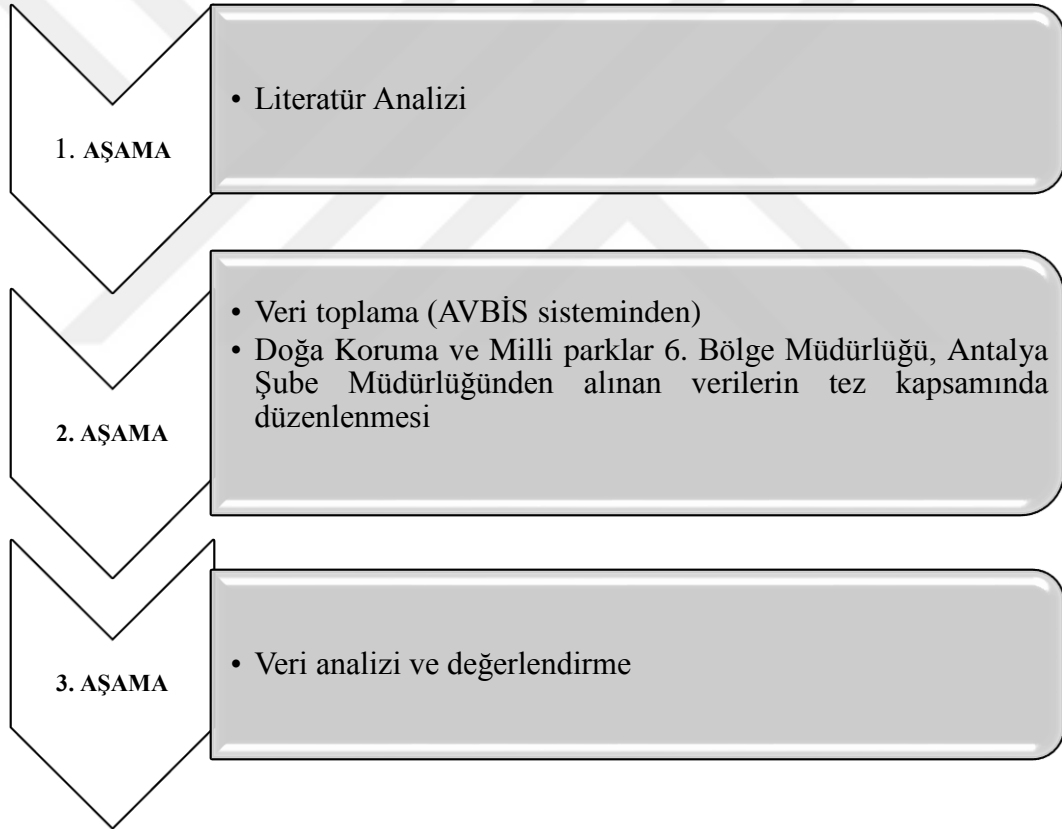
1. AŞAMA

• Literatür Analizi

2. AŞAMA

• Veri toplama (AVBİS sisteminden)
• Doğa Koruma ve Milli parklar 6. Bölge Müdürlüğü, Antalya Şube Müdürlüğünden alınan verilerin tez kapsamında düzenlenmesi

3. AŞAMA

• Veri analizi ve değerlendirme